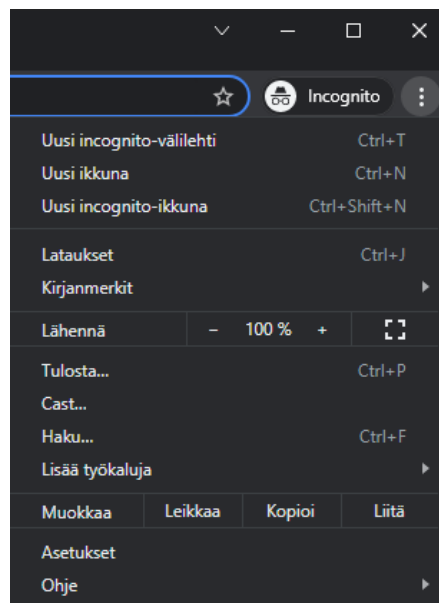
Incognito

Uusi incognito-välilehti Ctrl+T
Uusi ikkuna Ctrl+N
Uusi incognito-ikkuna Ctrl+Shift+N

Lataukset Ctrl+J
Kirjanmerkit

Lähennä – 100 % +

Tulosta... Ctrl+P
Cast...
Haku... Ctrl+F
Lisää työkaluja

Muokkaa Leikkaa Kopioi Liitä

Asetukset
Ohje